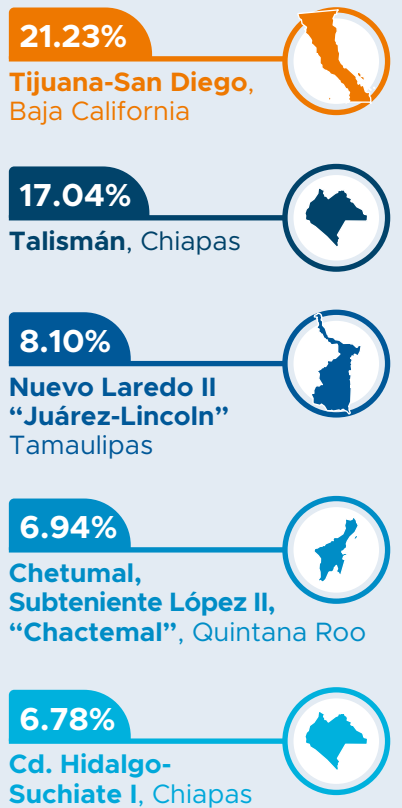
21.23%
Tijuana-San Diego, Baja California

17.04%
Talismán, Chiapas

8.10%
Nuevo Laredo II “Juárez-Lincoln” Tamaulipas

6.94%
Chetumal, Subteniente López II, “Chactemal”, Quintana Roo

6.78%
Cd. Hidalgo-Suchiate I, Chiapas